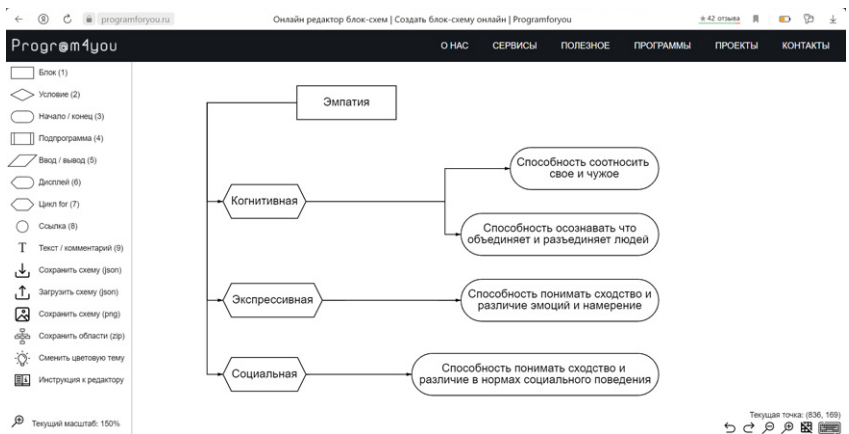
programforyou.ru

Онлайн редактор блок-схем | Создать блок-схему онлайн | Programforyou

★ 42 отзыва

Program4you

О НАС СЕРВИСЫ ПОЛЕЗНОЕ ПРОГРАММЫ ПРОЕКТЫ КОНТАКТЫ

Блок (1)
Условие (2)
Начало / конец (3)
Подпрограмма (4)
Ввод / вывод (5)
Дисплей (6)
Цикл for (7)
Ссылка (8)
Текст / комментарий (9)
Сохранить схему (json)
Загрузить схему (json)
Сохранить схему (png)
Сохранить области (zip)
Сменить цветовую тему
Инструкция к редактору

Эмпатия

Когнитивная

Способность соотносить свое и чужое

Способность осознавать что объединяет и разъединяет людей

Экспрессивная

Способность понимать сходство и различие эмоций и намерение

Социальная

Способность понимать сходство и различие в нормах социального поведения

Текущий масштаб: 150%

Текущая точка: (836, 169)